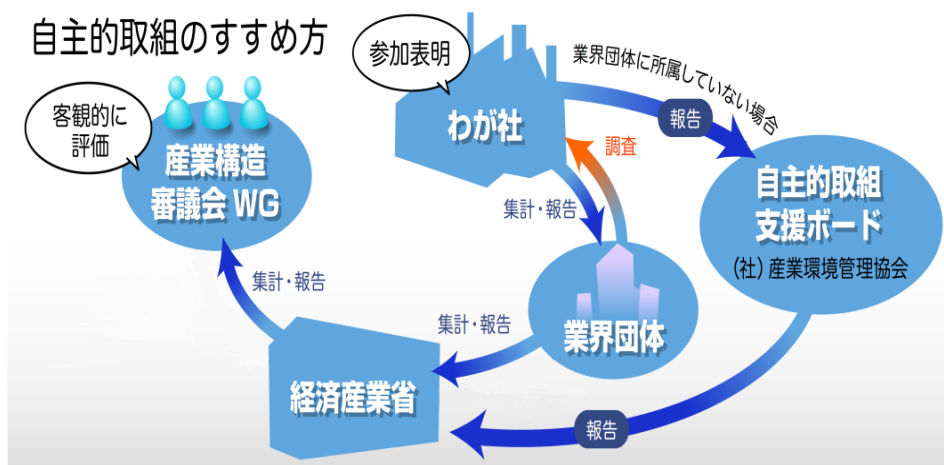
自主的取組のすすめ方

参加表明

わが社

業界団体に所属していない場合

報告

客観的に評価

産業構造審議会 WG

調査

集計・報告

自主的取組支援ボード

(社) 産業環境管理協会

集計・報告

業界団体

集計・報告

経済産業省

報告